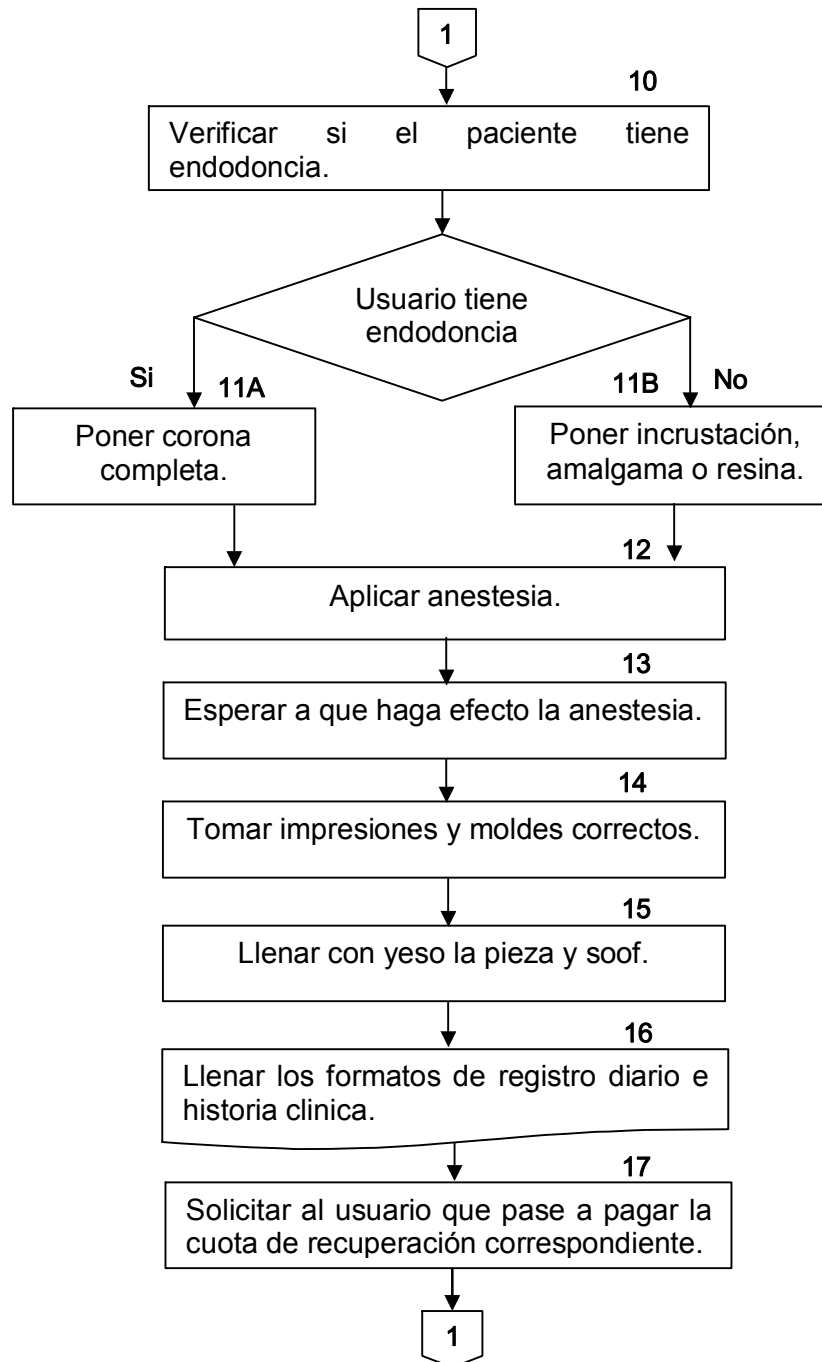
1

10

Verificar si el paciente tiene endodoncia.

Usuario tiene endodoncia

Si

11A

Poner corona completa.

11B

No

Poner incrustación, amalgama o resina.

12

Aplicar anestesia.

13

Esperar a que haga efecto la anestesia.

14

Tomar impresiones y moldes correctos.

15

Llenar con yeso la pieza y soof.

16

Llenar los formatos de registro diario e historia clinica.

17

Solicitar al usuario que pase a pagar la cuota de recuperación correspondiente.

1